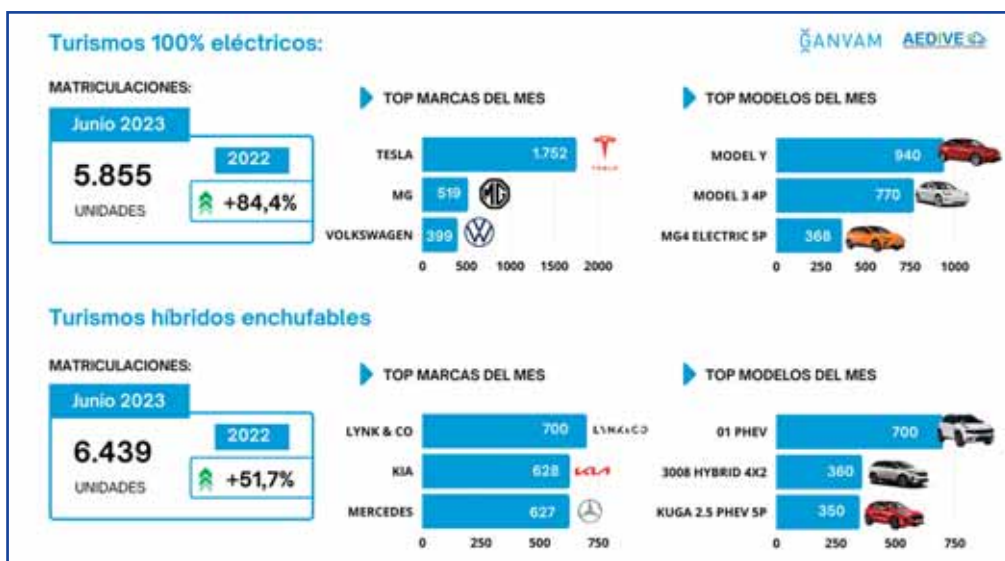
Turismos 100% eléctricos:

GANVAM AEDIVE

MATRICULACIONES:

Junio 2023

5.855
UNIDADES

2022
+84,4%

TOP MARCAS DEL MES

TESLA 1.752
MG 519
VOLKSWAGEN 399

0 500 1000 1500 2000

TOP MODELOS DEL MES

MODEL Y 940
MODEL 3 4P 770
MG4 ELECTRIC 5P 368

0 250 500 750 1000

Turismos híbridos enchufables

MATRICULACIONES:

Junio 2023

6.439
UNIDADES

2022
+51,7%

TOP MARCAS DEL MES

LYNK & CO 700
KIA 628
MERCEDES 627

0 250 500 750

TOP MODELOS DEL MES

01 PHEV 700
3008 HYBRID 4X2 360
KUGA 2.5 PHEV 5P 350

0 250 500 750